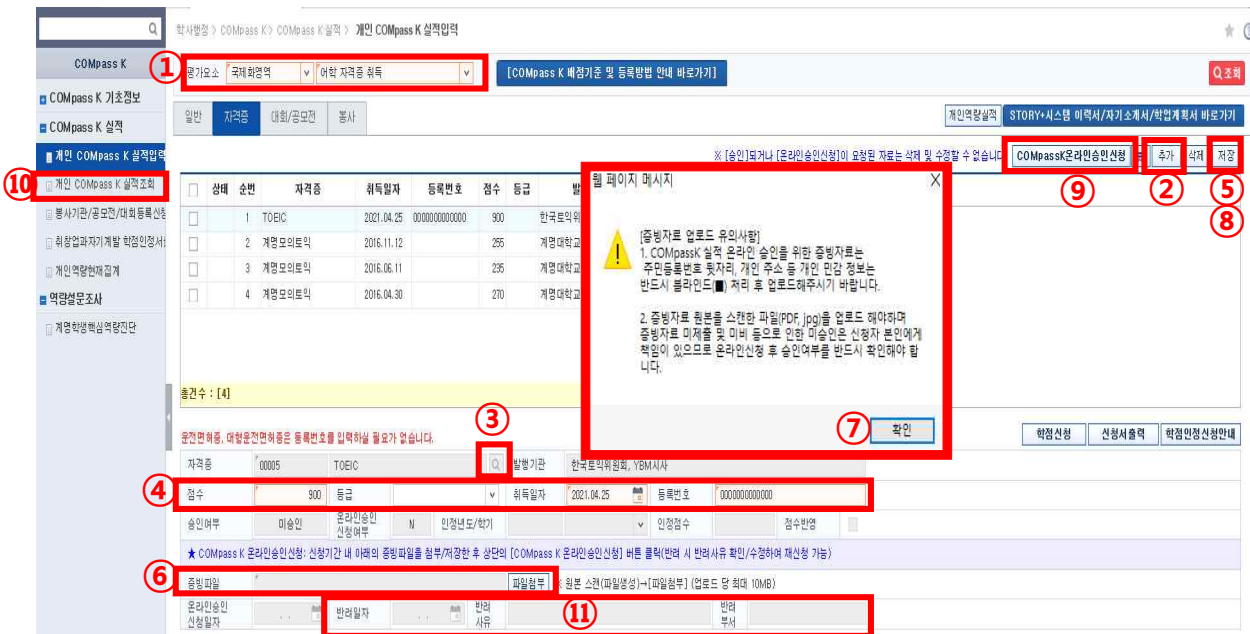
학사행정 > COMpass K > COMpass K실적 > 개인 COMpass K 실적입력

COMpass K

COMpass K 기초정보
COMpass K 실적
개인 COMpass K 실적입력
개인 COMpass K 실적조회
봉사기관/공모전/대회등록신청
취창업과자기계발 학점인정서
개인역량현재집계
역량설문조사
계명학생핵심역량진단

① 평가요소 국제화영역 어학 자격증 취득
[COMpass K 배점기준 및 등록방법 안내 바로가기]
Q조회

일반 자격증 대회/공모전 봉사
개인역량실적 STORY+시스템 이력서/자기소개서/학업계획서 바로가기

※ [승인]되거나 [온라인승인신청]이 요청된 자료는 삭제 및 수정할 수 없습니다 COMpassK온라인승인신청 추가 삭제 저장
⑨ ② ⑤ ⑧

| | 상태 | 순번 | 자격증 | 취득일자 | 등록번호 | 점수 | 등급 | 발 |
|---|---|---|---|---|---|---|---|---|
| | | 1 | TOEIC | 2021.04.25 | 000000000000 | 900 | | 한국토익위 |
| | | 2 | 계명모의토익 | 2016.11.12 | | 255 | | 계명대학교 |
| | | 3 | 계명모의토익 | 2016.06.11 | | 235 | | 계명대학교 |
| | | 4 | 계명모의토익 | 2016.04.30 | | 270 | | 계명대학교 |

총건수 : [4]

웹 페이지 메시지

[증빙자료 업로드 유의사항]
1. COMpassK 실적 온라인 승인을 위한 증빙자료는 주민등록번호 뒷자리, 개인 주소 등 개인 민감 정보는 반드시 블라인드(■) 처리 후 업로드해주시기 바랍니다.

2. 증빙자료 원본을 스캔한 파일(PDF, jpg)을 업로드 해야하며 증빙자료 미제출 및 미비 등으로 인한 미승인은 신청자 본인에게 책임이 있으므로 온라인신청 후 승인여부를 반드시 확인해야 합니다.

⑦ 확인

③
운전면허증, 대형운전면허증은 등록번호를 입력하실 필요가 없습니다.
학점신청 신청서출력 학점인정신청안내

자격증 00885 TOEIC 발행기관 한국토익위원회, YBM시사
④ 점수 900 등급 취득일자 2021.04.25 등록번호 000000000000
승인여부 미승인 온라인승인신청여부 N 인정년도/학기 인정점수 점수반영
★ COMpass K 온라인승인신청: 신청기간 내 아래의 증빙파일을 첨부/저장한 후 상단의 [COMpass K 온라인승인신청] 버튼 클릭(반려 시 반려사유 확인/수정하여 재신청 가능)
⑥ 증빙파일 파일첨부 : 원본 스캔(파일생성)→[파일첨부] (업로드 당 최대 10MB)
온라인승인신청일자 반려일자 반려사유 반려부서
⑩ ⑪